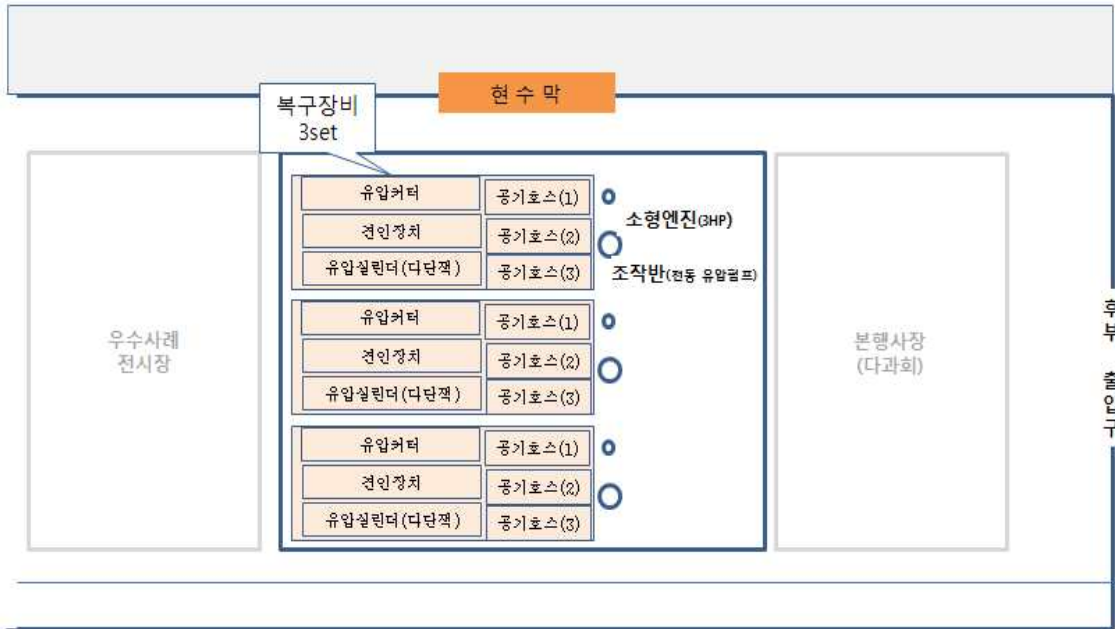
현 수 막

복구장비
3set

우수사례
전시장

| 유압커터 | 공기호스(1) |
|---|---|
| 견인장치 | 공기호스(2) |
| 유압실린더(다단잭) | 공기호스(3) |

소형엔진(3HP)

조작반(전동 유압펌프)

| 유압커터 | 공기호스(1) |
|---|---|
| 견인장치 | 공기호스(2) |
| 유압실린더(다단잭) | 공기호스(3) |

| 유압커터 | 공기호스(1) |
|---|---|
| 견인장치 | 공기호스(2) |
| 유압실린더(다단잭) | 공기호스(3) |

본행사장
(다과회)

후
부

출
입
구